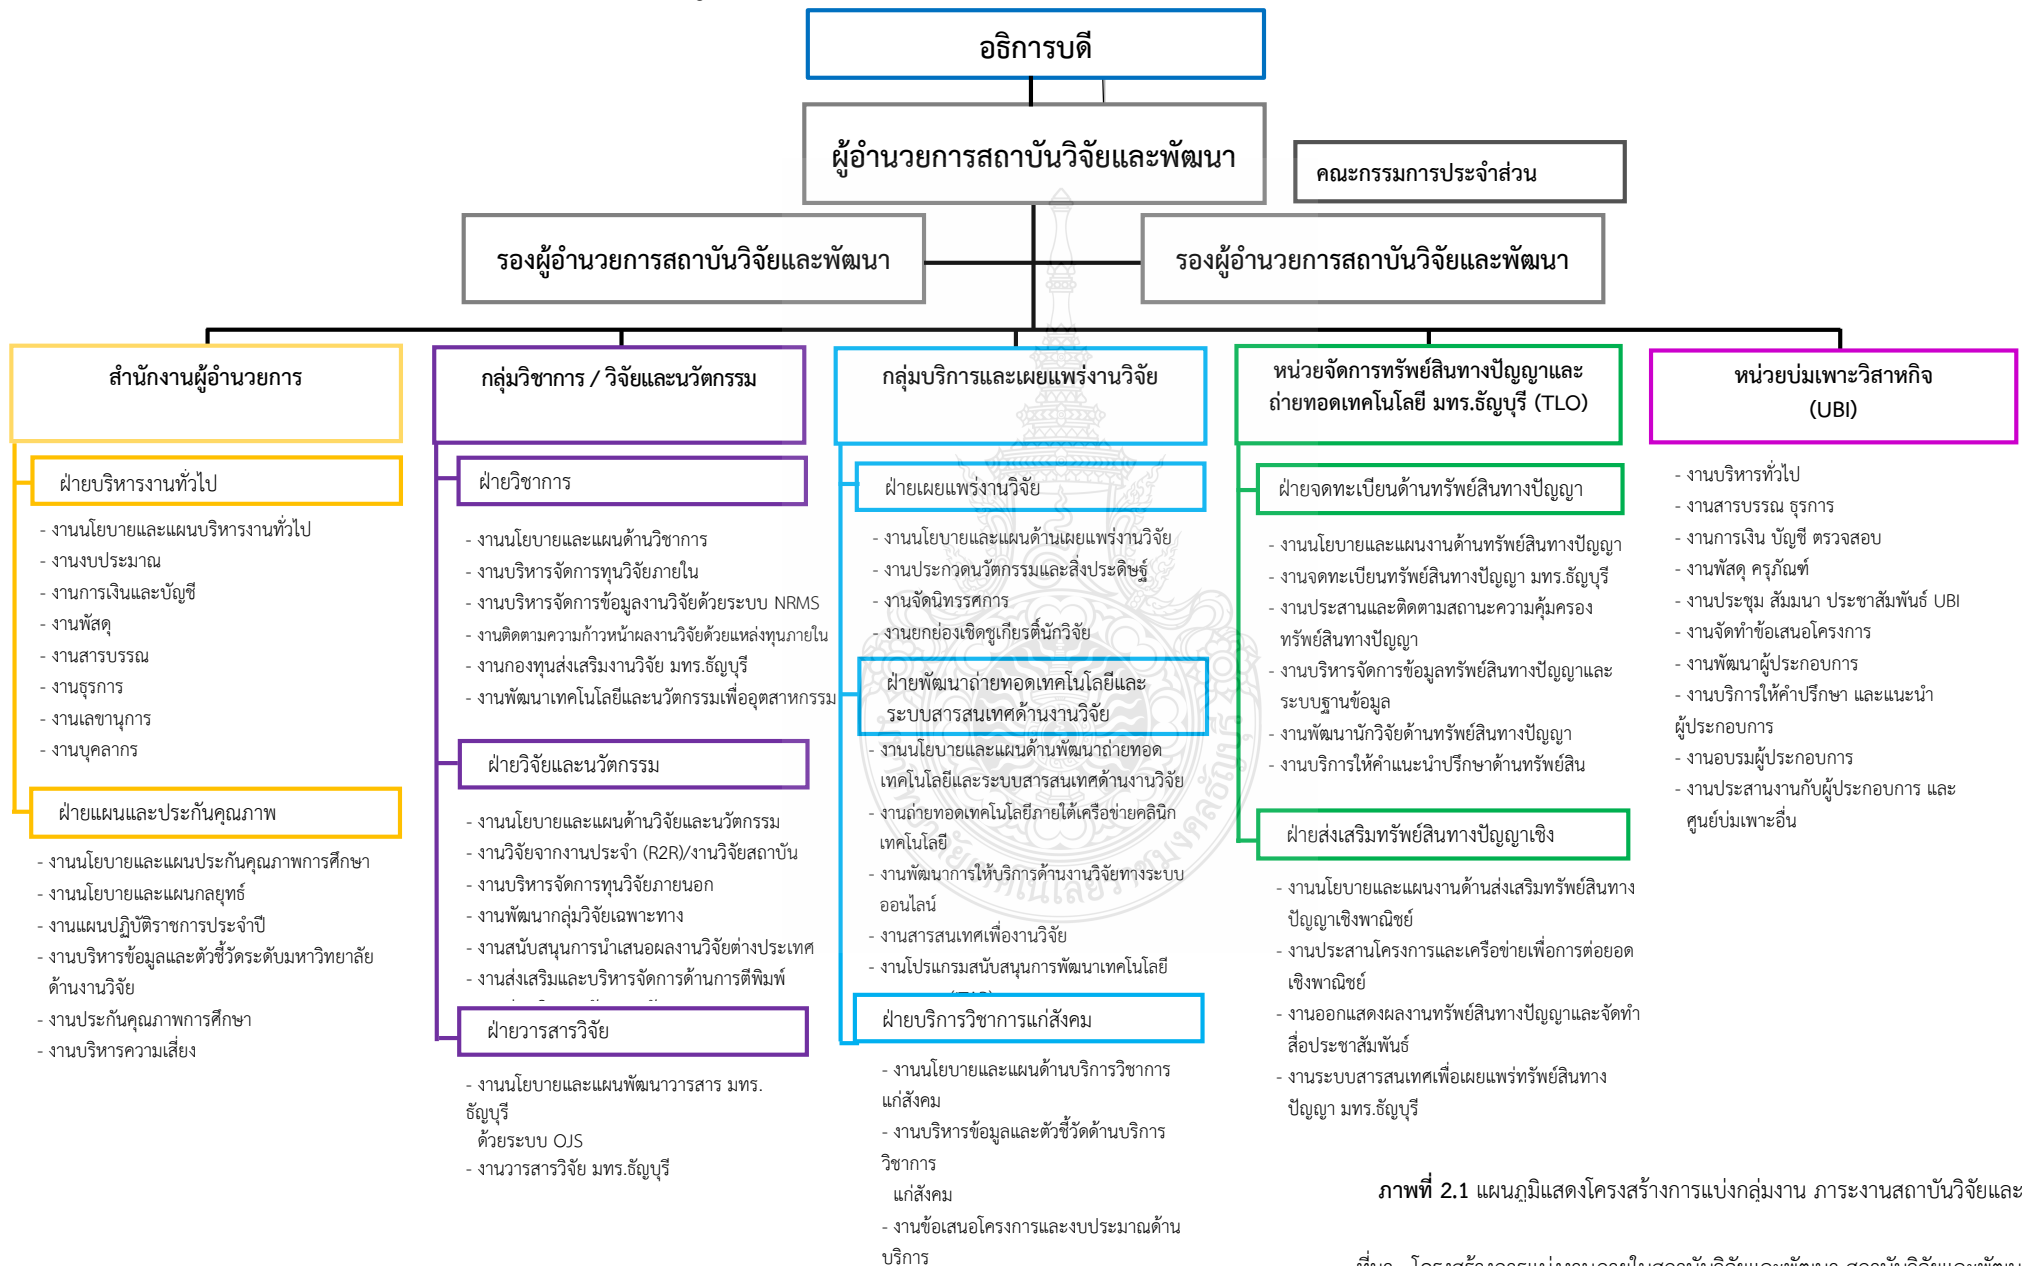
อธิการบดี

ผู้อำนวยการสถาบันวิจัยและพัฒนา

คณะกรรมการประจำส่วน

รองผู้อำนวยการสถาบันวิจัยและพัฒนา

รองผู้อำนวยการสถาบันวิจัยและพัฒนา

สำนักงานผู้อำนวยการ

ฝ่ายบริหารงานทั่วไป

- งานนโยบายและแผนบริหารงานทั่วไป
- งานงบประมาณ
- งานการเงินและบัญชี
- งานพัสดุ
- งานสารบรรณ
- งานธุรการ
- งานเลขานุการ
- งานบุคลากร

ฝ่ายแผนและประกันคุณภาพ

- งานนโยบายและแผนประกันคุณภาพการศึกษา
- งานนโยบายและแผนกลยุทธ์
- งานแผนปฏิบัติราชการประจำปี
- งานบริหารข้อมูลและตัวชี้วัดระดับมหาวิทยาลัยด้านงานวิจัย
- งานประกันคุณภาพการศึกษา
- งานบริหารความเสี่ยง

กลุ่มวิชาการ / วิจัยและนวัตกรรม

ฝ่ายวิชาการ

- งานนโยบายและแผนด้านวิชาการ
- งานบริหารจัดการทุนวิจัยภายใน
- งานบริหารจัดการข้อมูลงานวิจัยด้วยระบบ NRMS
- งานติดตามความก้าวหน้าผลงานวิจัยด้วยแหล่งทุนภายใน
- งานกองทุนส่งเสริมงานวิจัย มทร.ธัญบุรี
- งานพัฒนาเทคโนโลยีและนวัตกรรมเพื่ออุตสาหกรรม

ฝ่ายวิจัยและนวัตกรรม

- งานนโยบายและแผนด้านวิจัยและนวัตกรรม
- งานวิจัยจากงานประจำ (R2R)/งานวิจัยสถาบัน
- งานบริหารจัดการทุนวิจัยภายนอก
- งานพัฒนากลุ่มวิจัยเฉพาะทาง
- งานสนับสนุนการนำเสนอผลงานวิจัยต่างประเทศ
- งานส่งเสริมและบริหารจัดการด้านการตีพิมพ์

ฝ่ายวารสารวิจัย

- งานนโยบายและแผนพัฒนาวารสาร มทร.ธัญบุรี ด้วยระบบ OJS
- งานวารสารวิจัย มทร.ธัญบุรี

กลุ่มบริการและเผยแพร่งานวิจัย

ฝ่ายเผยแพร่งานวิจัย

- งานนโยบายและแผนด้านเผยแพร่งานวิจัย
- งานประกวดนวัตกรรมและสิ่งประดิษฐ์
- งานจัดนิทรรศการ
- งานยกย่องเชิดชูเกียรติ์นักวิจัย

ฝ่ายพัฒนาถ่ายทอดเทคโนโลยีและระบบสารสนเทศด้านงานวิจัย

- งานนโยบายและแผนด้านพัฒนาถ่ายทอดเทคโนโลยีและระบบสารสนเทศด้านงานวิจัย
- งานถ่ายทอดเทคโนโลยีภายใต้เครือข่ายคลินิกเทคโนโลยี
- งานพัฒนาการให้บริการด้านงานวิจัยทางระบบออนไลน์
- งานสารสนเทศเพื่องานวิจัย
- งานโปรแกรมสนับสนุนการพัฒนาเทคโนโลยี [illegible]

ฝ่ายบริการวิชาการแก่สังคม

- งานนโยบายและแผนด้านบริการวิชาการแก่สังคม
- งานบริหารข้อมูลและตัวชี้วัดด้านบริการวิชาการ แก่สังคม
- งานข้อเสนอโครงการและงบประมาณด้านบริการ

หน่วยจัดการทรัพย์สินทางปัญญาและถ่ายทอดเทคโนโลยี มทร.ธัญบุรี (TLO)

ฝ่ายจดทะเบียนด้านทรัพย์สินทางปัญญา

- งานนโยบายและแผนงานด้านทรัพย์สินทางปัญญา
- งานจดทะเบียนทรัพย์สินทางปัญญา มทร.ธัญบุรี
- งานประสานและติดตามสถานะความคุ้มครองทรัพย์สินทางปัญญา
- งานบริหารจัดการข้อมูลทรัพย์สินทางปัญญาและระบบฐานข้อมูล
- งานพัฒนานักวิจัยด้านทรัพย์สินทางปัญญา
- งานบริการให้คำแนะนำปรึกษาด้านทรัพย์สิน

ฝ่ายส่งเสริมทรัพย์สินทางปัญญาเชิง

- งานนโยบายและแผนงานด้านส่งเสริมทรัพย์สินทางปัญญาเชิงพาณิชย์
- งานประสานโครงการและเครือข่ายเพื่อการต่อยอดเชิงพาณิชย์
- งานออกแสดงผลงานทรัพย์สินทางปัญญาและจัดทำสื่อประชาสัมพันธ์
- งานระบบสารสนเทศเพื่อเผยแพร่ทรัพย์สินทางปัญญา มทร.ธัญบุรี

หน่วยบ่มเพาะวิสาหกิจ (UBI)

- งานบริหารทั่วไป
- งานสารบรรณ ธุรการ
- งานการเงิน บัญชี ตรวจสอบ
- งานพัสดุ ครุภัณฑ์
- งานประชุม สัมมนา ประชาสัมพันธ์ UBI
- งานจัดทำข้อเสนอโครงการ
- งานพัฒนาผู้ประกอบการ
- งานบริการให้คำปรึกษา และแนะนำผู้ประกอบการ
- งานอบรมผู้ประกอบการ
- งานประสานงานกับผู้ประกอบการ และศูนย์บ่มเพาะอื่น

ภาพที่ 2.1 แผนภูมิแสดงโครงสร้างการแบ่งกลุ่มงาน ภาระงานสถาบันวิจัยและ

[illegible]